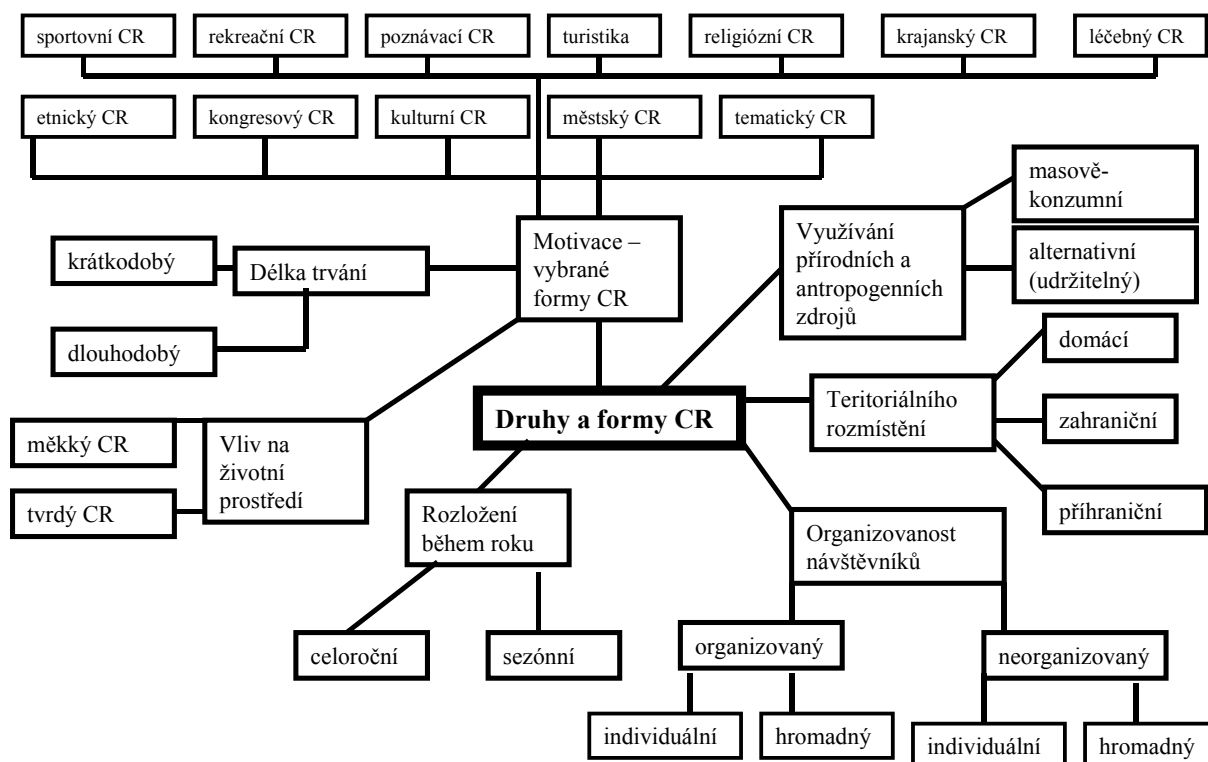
sportovní CR
rekreační CR
poznávací CR
turistika
religiózní CR
krajanský CR
léčebný CR

etnický CR
kongresový CR
kulturní CR
městský CR
tematický CR

masově-konzumní

krátkodobý
Délka trvání
Motivace – vybrané formy CR
Využívání přírodních a antropogenních zdrojů
alternativní (udržitelný)

dlouhodobý

domácí

měkký CR
Vliv na životní prostředí
Druhy a formy CR
Teritoriálního rozmístění
zahraniční

tvrdý CR
Rozložení během roku
příhraniční

Organizovanost návštěvníků

celoroční
sezónní
organizovaný
neorganizovaný

individuální
hromadný
individuální
hromadný